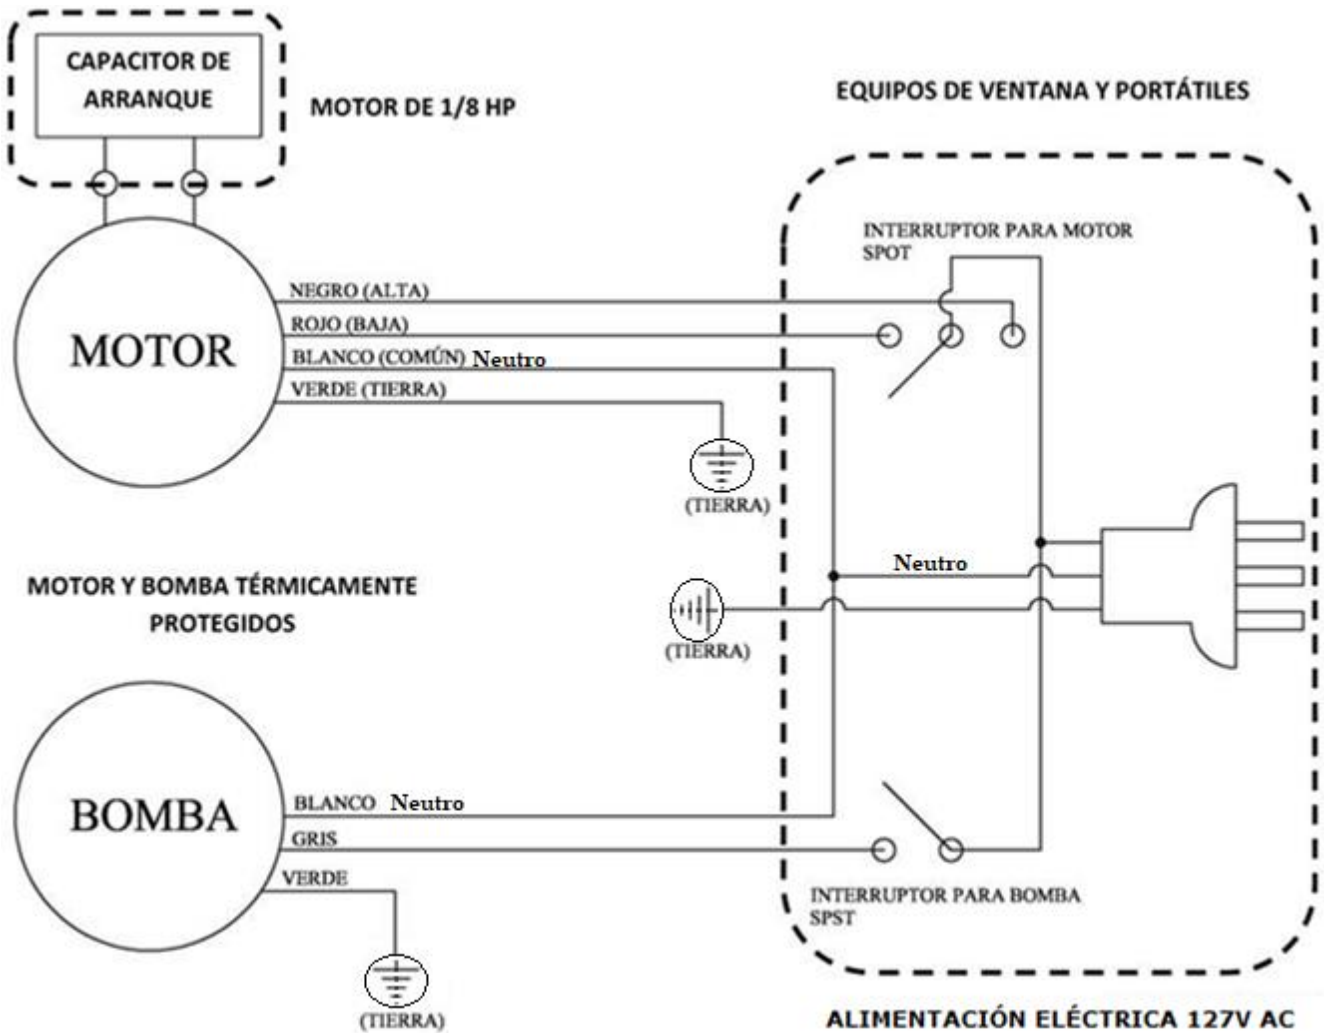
CAPACITOR DE ARRANQUE

MOTOR DE 1/8 HP

EQUIPOS DE VENTANA Y PORTÁTILES

INTERRUPTOR PARA MOTOR SPOT

MOTOR

NEGRO (ALTA)
ROJO (BAJA)
BLANCO (COMÚN) Neutro
VERDE (TIERRA)

(TIERRA)

Neutro

MOTOR Y BOMBA TÉRMICAMENTE PROTEGIDOS

(TIERRA)

BOMBA

BLANCO Neutro
GRIS
VERDE

INTERRUPTOR PARA BOMBA SPST

(TIERRA)

ALIMENTACIÓN ELÉCTRICA 127V AC